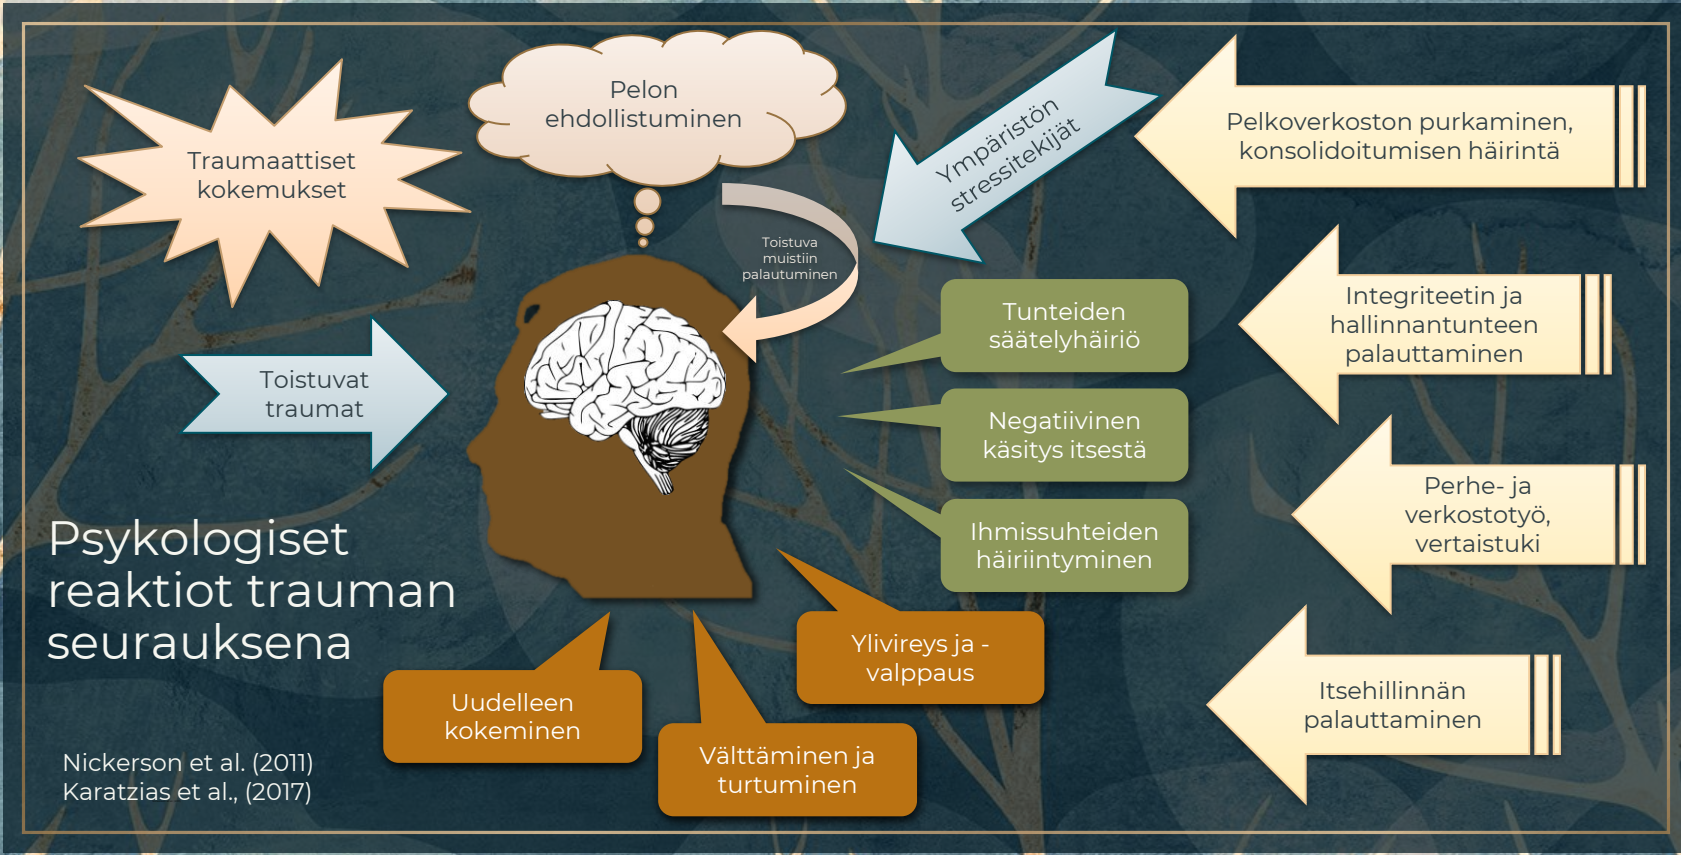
Traumaattiset kokemukset

Pelon ehdollistuminen

Toistuva muistiin palautuminen

Ympäristön stressitekijät

Pelkoverkoston purkaminen, konsolidoitumisen häirintä

Toistuvat traumat

Tunteiden säätelyhäiriö

Integriteetin ja hallinnantunteen palauttaminen

Negatiivinen käsitys itsestä

Ihmissuhteiden häiriintyminen

Perhe- ja verkostotyö, vertaistuki

Psykologiset reaktiot trauman seurauksena

Ylivireys ja -valppaus

Uudelleen kokeminen

Välttäminen ja turtuminen

Itsehillinnän palauttaminen

Nickerson et al. (2011)
Karatzias et al., (2017)